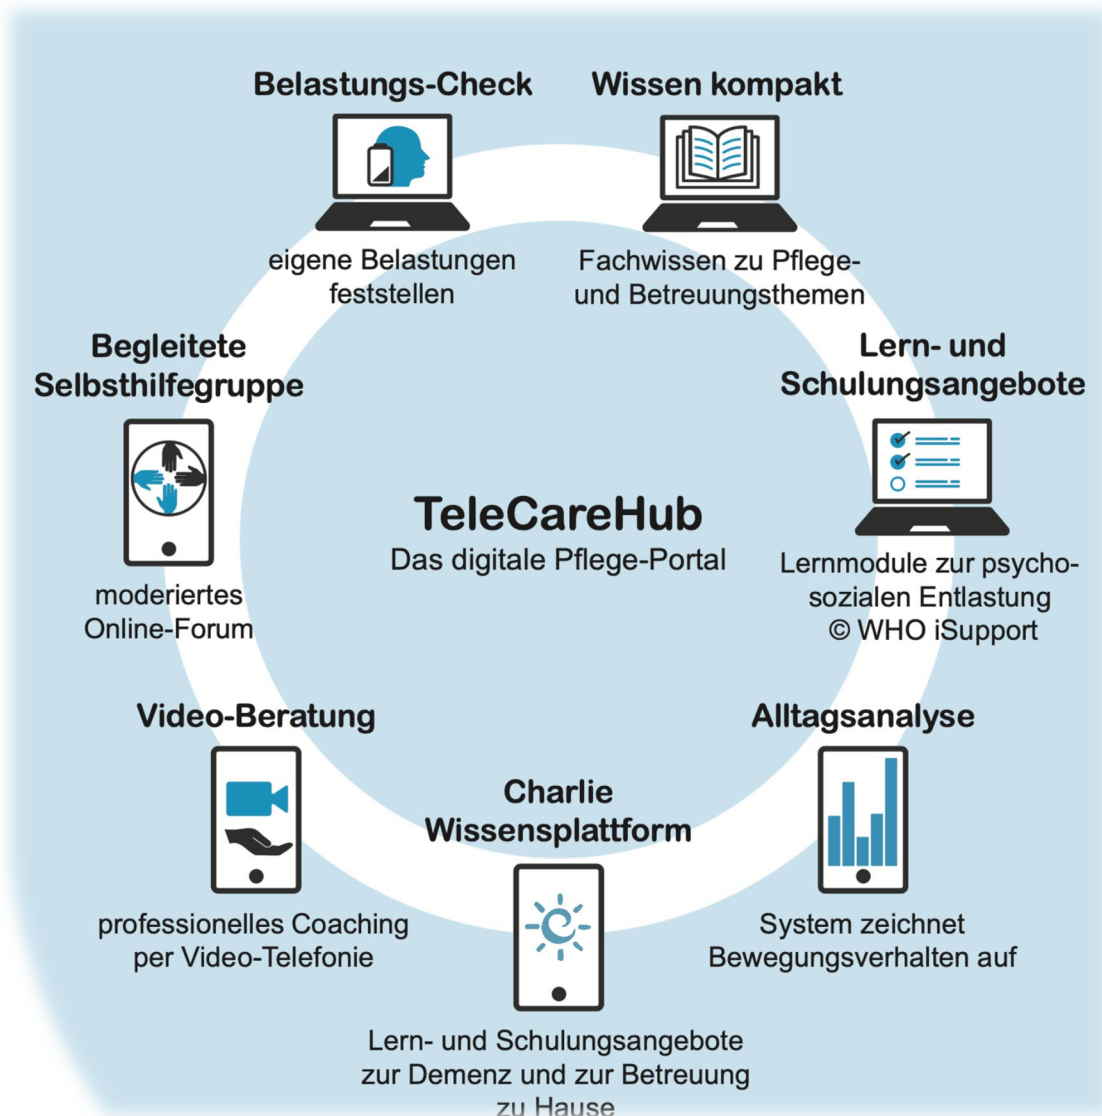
Belastungs-Check

eigene Belastungen feststellen

Wissen kompakt

Fachwissen zu Pflege- und Betreuungsthemen

Begleitete Selbsthilfegruppe

moderiertes Online-Forum

TeleCareHub
Das digitale Pflege-Portal

Lern- und Schulungsangebote

Lernmodule zur psychosozialen Entlastung
© WHO iSupport

Video-Beratung

professionelles Coaching per Video-Telefonie

Charlie Wissensplattform

Lern- und Schulungsangebote zur Demenz und zur Betreuung zu Hause

Alltagsanalyse

System zeichnet Bewegungsverhalten auf